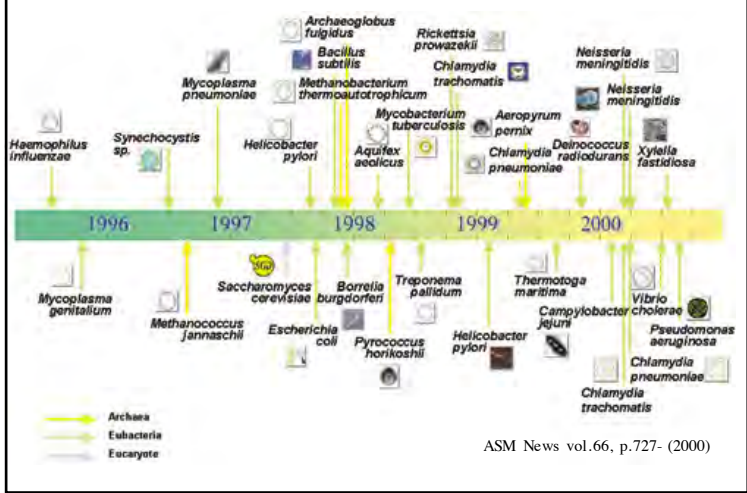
Haemophilus influenzae

Synechocystis sp.

Mycoplasma pneumoniae

Archaeoglobus fulgidus

Bacillus subtilis

Methanobacterium thermoautotrophicum

Helicobacter pylori

Aquifex aeolicus

Mycobacterium tuberculosis

Rickettsia prowazekii

Chlamydia trachomatis

Aeropyrum pernix

Chlamydia pneumoniae

Neisseria meningitidis

Neisseria meningitidis

Deinococcus radiodurans

Xylella fastidiosa

1996

1997

1998

1999

2000

Mycoplasma genitalium

Methanococcus jannaschii

Saccharomyces cerevisiae

Escherichia coli

Borrelia burgdorferi

Pyrococcus horikoshii

Treponema pallidum

Helicobacter pylori

Thermotoga maritima

Campylobacter jejuni

Vibrio cholerae

Pseudomonas aeruginosa

Chlamydia pneumoniae

Chlamydia trachomatis

Archaea

Eubacteria

Eucaryote

ASM News vol.66, p.727- (2000)